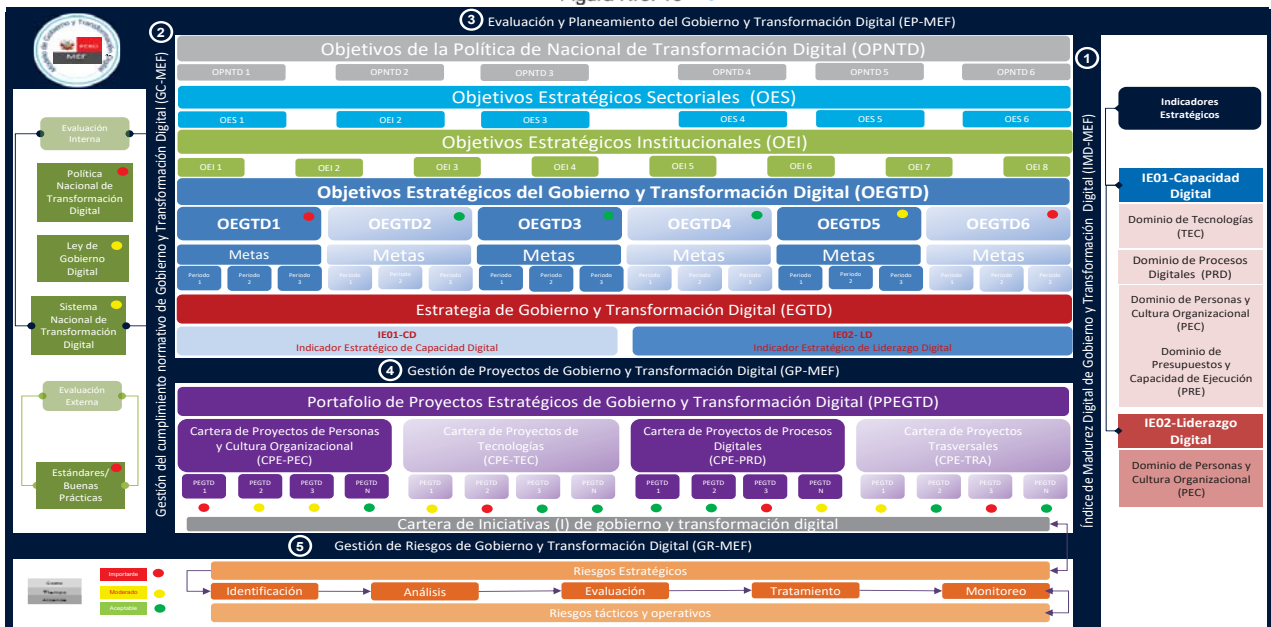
3 Evaluación y Planeamiento del Gobierno y Transformación Digital (EP-MEF)

2 Gestión del cumplimiento normativo de Gobierno y Transformación Digital (GC-MEF)

PERÚ MEF

Evaluación Interna

Política Nacional de Transformación Digital

Ley de Gobierno Digital

Sistema Nacional de Transformación Digital

Evaluación Externa

Estándares/ Buenas Prácticas

Objetivos de la Política de Nacional de Transformación Digital (OPNTD)

OPNTD 1 | OPNTD 2 | OPNTD 3 | OPNTD 4 | OPNTD 5 | OPNTD 6

Objetivos Estratégicos Sectoriales (OES)

OES 1 | OEI 2 | OES 3 | OES 4 | OES 5 | OES 6

Objetivos Estratégicos Institucionales (OEI)

OEI 1 | OEI 2 | OEI 3 | OEI 4 | OEI 5 | OEI 6 | OEI 7 | OEI 8

Objetivos Estratégicos del Gobierno y Transformación Digital (OEGTD)

OEGTD1 | OEGTD2 | OEGTD3 | OEGTD4 | OEGTD5 | OEGTD6

Metas | Metas | Metas | Metas | Metas | Metas

Periodo 1 | Periodo 2 | Periodo 3 (×6)

Estrategia de Gobierno y Transformación Digital (EGTD)

IE01-CD
Indicador Estratégico de Capacidad Digital

IE02- LD
Indicador Estratégico de Liderazgo Digital

4 Gestión de Proyectos de Gobierno y Transformación Digital (GP-MEF)

Portafolio de Proyectos Estratégicos de Gobierno y Transformación Digital (PPEGTD)

Cartera de Proyectos de Personas y Cultura Organizacional (CPE-PEC)

Cartera de Proyectos de Tecnologías (CPE-TEC)

Cartera de Proyectos de Procesos Digitales (CPE-PRD)

Cartera de Proyectos Trasversales (CPE-TRA)

PEGTD 1 | PEGTD 2 | PEGTD 3 | PEGTD N (×4)

Cartera de Iniciativas (I) de gobierno y transformación digital

5 Gestión de Riesgos de Gobierno y Transformación Digital (GR-MEF)

Costo
Tiempo
Alcance

Importante
Moderado
Aceptable

Riesgos Estratégicos

Identificación → Análisis → Evaluación → Tratamiento → Monitoreo

Riesgos tácticos y operativos

1 Índice de Madurez Digital de Gobierno y Transformación Digital (IMD-MEF)

Indicadores Estratégicos

IE01-Capacidad Digital

Dominio de Tecnologías (TEC)

Dominio de Procesos Digitales (PRD)

Dominio de Personas y Cultura Organizacional (PEC)

Dominio de Presupuestos y Capacidad de Ejecución (PRE)

IE02-Liderazgo Digital

Dominio de Personas y Cultura Organizacional (PEC)